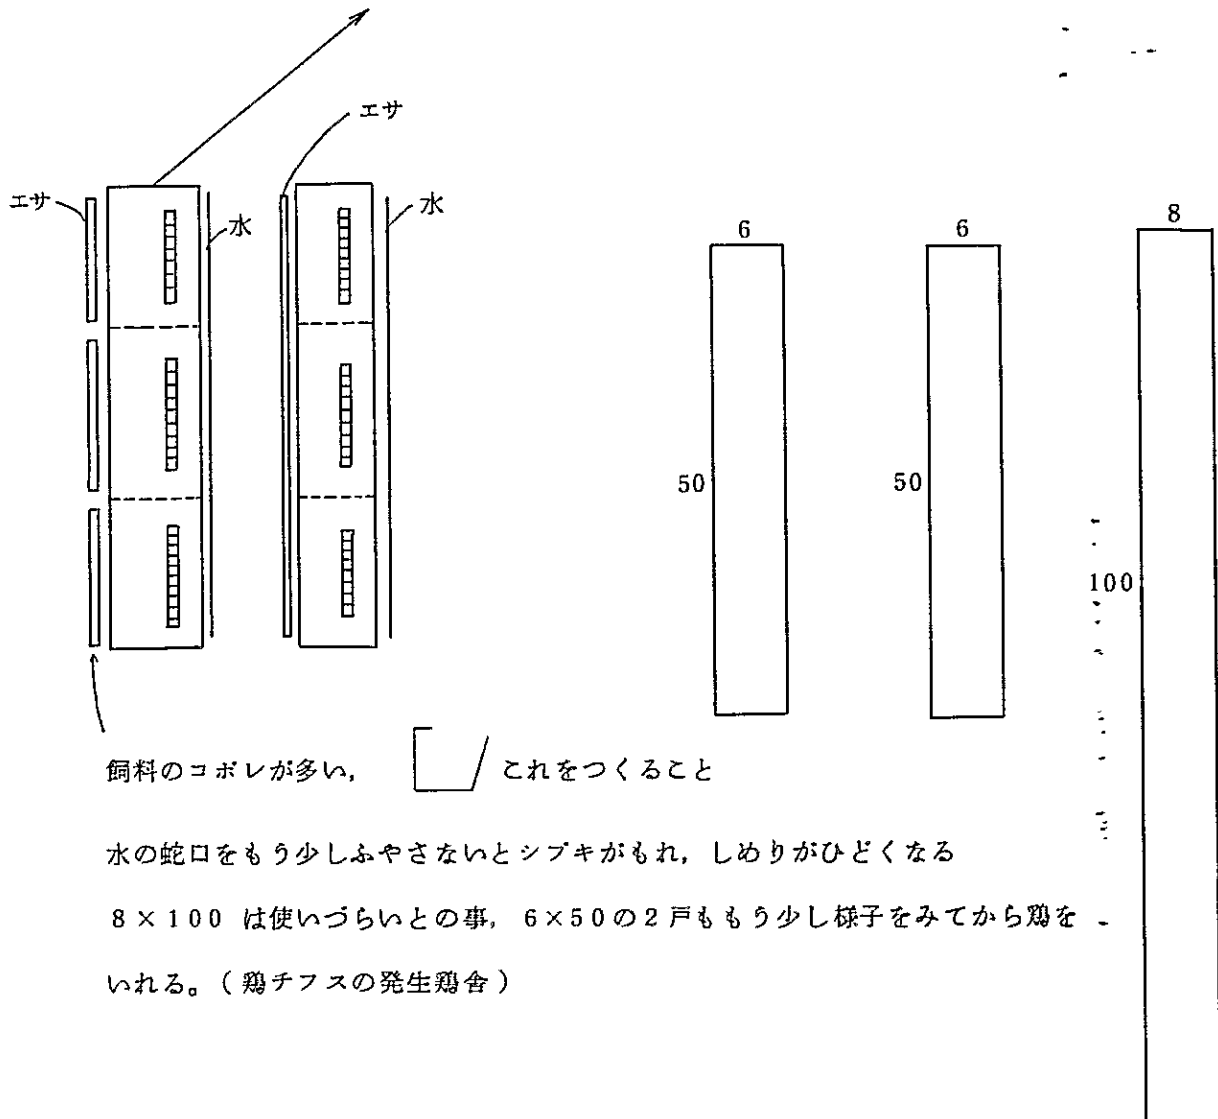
エサ

エサ

水

水

6

6

8

50

50

100

飼料のコボレが多い， これをつくること

水の蛇口をもう少しふやさないとシブキがもれ，しめりがひどくなる

８×１００ は使いづらいとの事，６×５０の２戸ももう少し様子をみてから鶏をいれる。（鶏チフスの発生鶏舎）